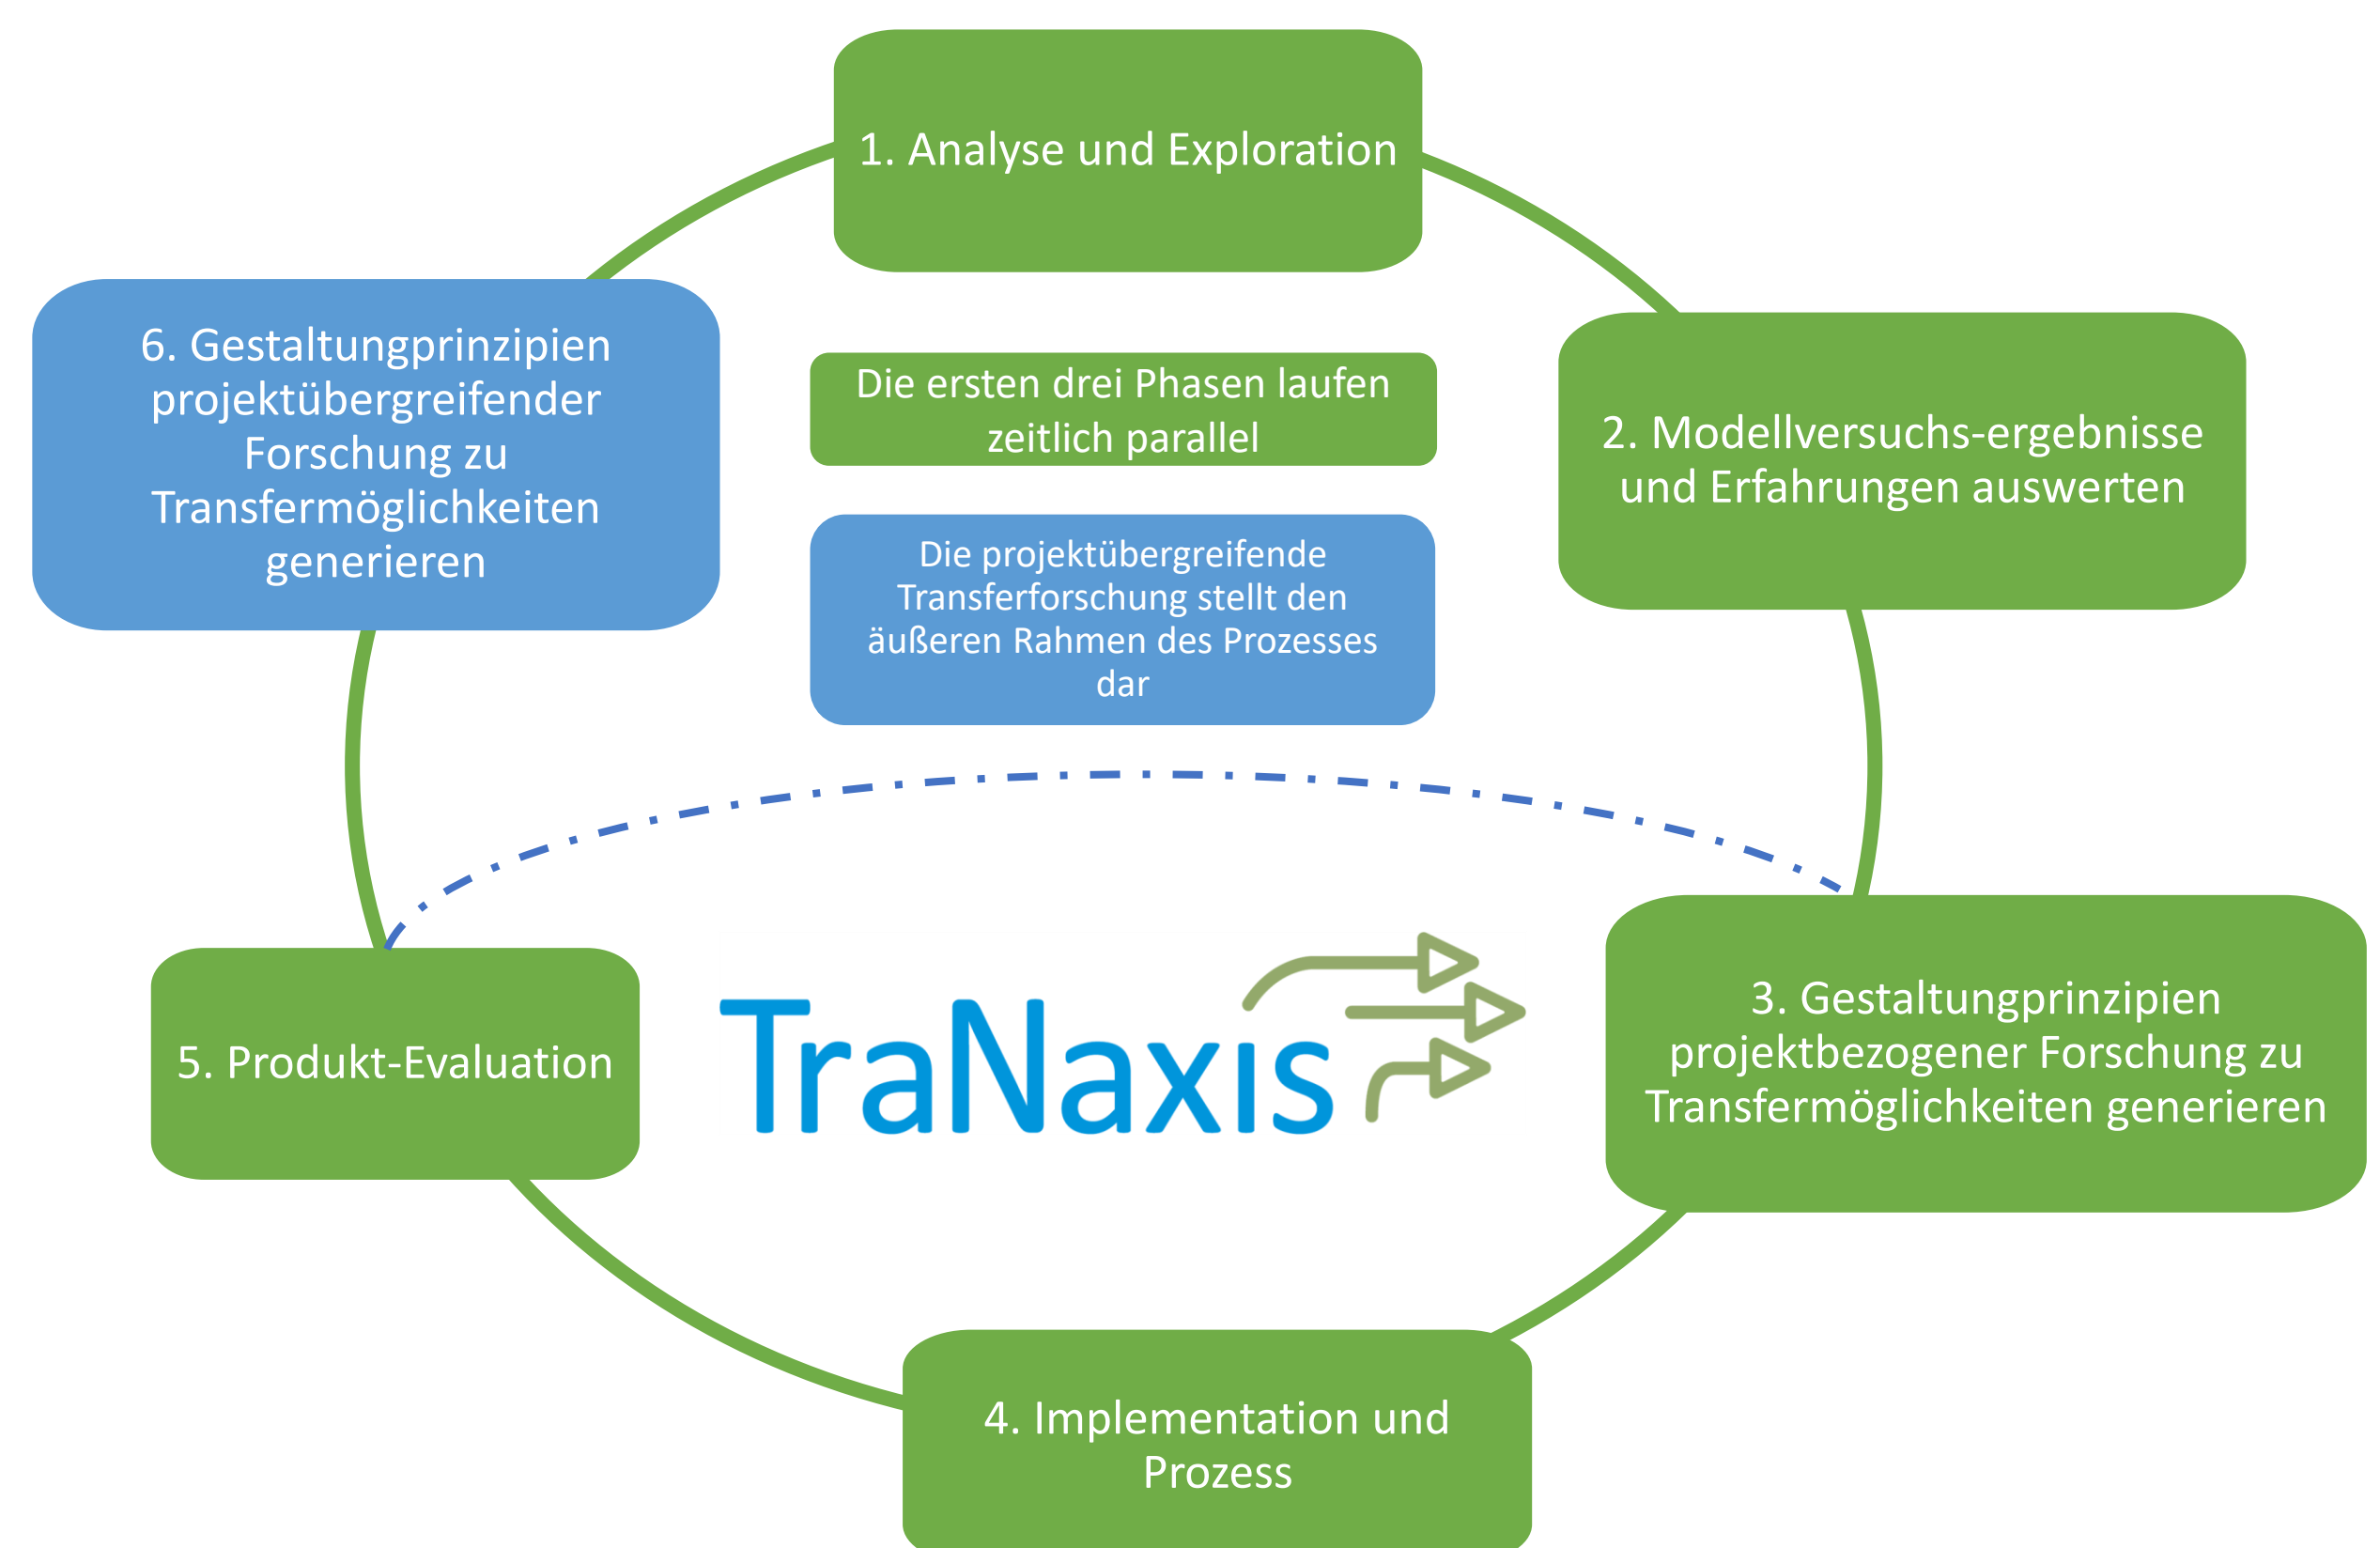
1. Analyse und Exploration

2. Modellversuchs-ergebnisse und Erfahrungen auswerten

3. Gestaltungprinzipien projektbezogener Forschung zu Transfermöglichkeiten generieren

4. Implementation und Prozess

5. Produkt-Evaluation

6. Gestaltungprinzipien projektübergreifender Forschung zu Transfermöglichkeiten generieren

Die ersten drei Phasen laufen zeitlich parallel

Die projektübergreifende Transferforschung stellt den äußeren Rahmen des Prozesses dar

TraNaxis